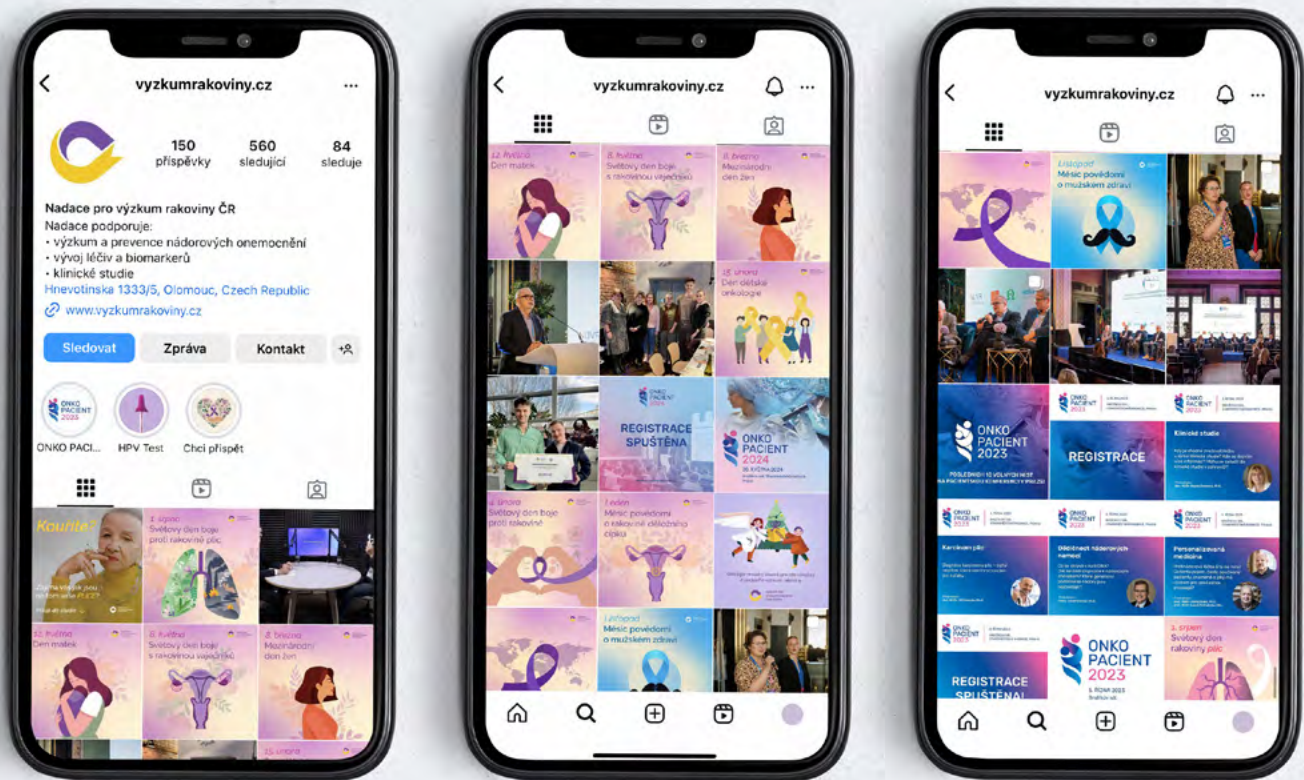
vyzkumrakoviny.cz

150 příspěvky
560 sledující
84 sleduje

Nadace pro výzkum rakoviny ČR
Nadace podporuje:
• výzkum a prevence nádorových onemocnění
• vývoj léčiv a biomarkerů
• klinické studie
Hnevotinska 1333/5, Olomouc, Czech Republic
www.vyzkumrakoviny.cz

Sledovat
Zpráva
Kontakt

ONKO PACI...
HPV Test
Chci přispět

Kouříte?
1. srpen Světový den boje proti rakovině plic
12. května Den matek
8. května Světový den boje s rakovinou vaječníků
8. března Mezinárodní den žen
15. února

vyzkumrakoviny.cz

12. května Den matek
8. května Světový den boje s rakovinou vaječníků
8. března Mezinárodní den žen
15. února Den dětské onkologie
ONKO PACIENT 2024
REGISTRACE SPUŠTĚNA
ONKO PACIENT 2024
4. února Světový den boje proti rakovině
1. leden Měsíc povídání o rakovině děložního čípku
Listopad Měsíc povídání o mužském zdraví

vyzkumrakoviny.cz

Listopad Měsíc povídání o mužském zdraví
ONKO PACIENT 2023
POSLEDNÍCH 10 VOLNÝCH MÍST NA PACIENTSKOU KONFERENCI V PRAZE
ONKO PACIENT 2023
REGISTRACE
Klinické studie
ONKO PACIENT 2023
Karcinom plic
Dědičnost nádorových nemocí
Personalizovaná medicína
ONKO PACIENT 2023
REGISTRACE SPUŠTĚNA!
ONKO PACIENT 2023
5. ŘÍJNA 2023
1. srpen Světový den rakoviny plic